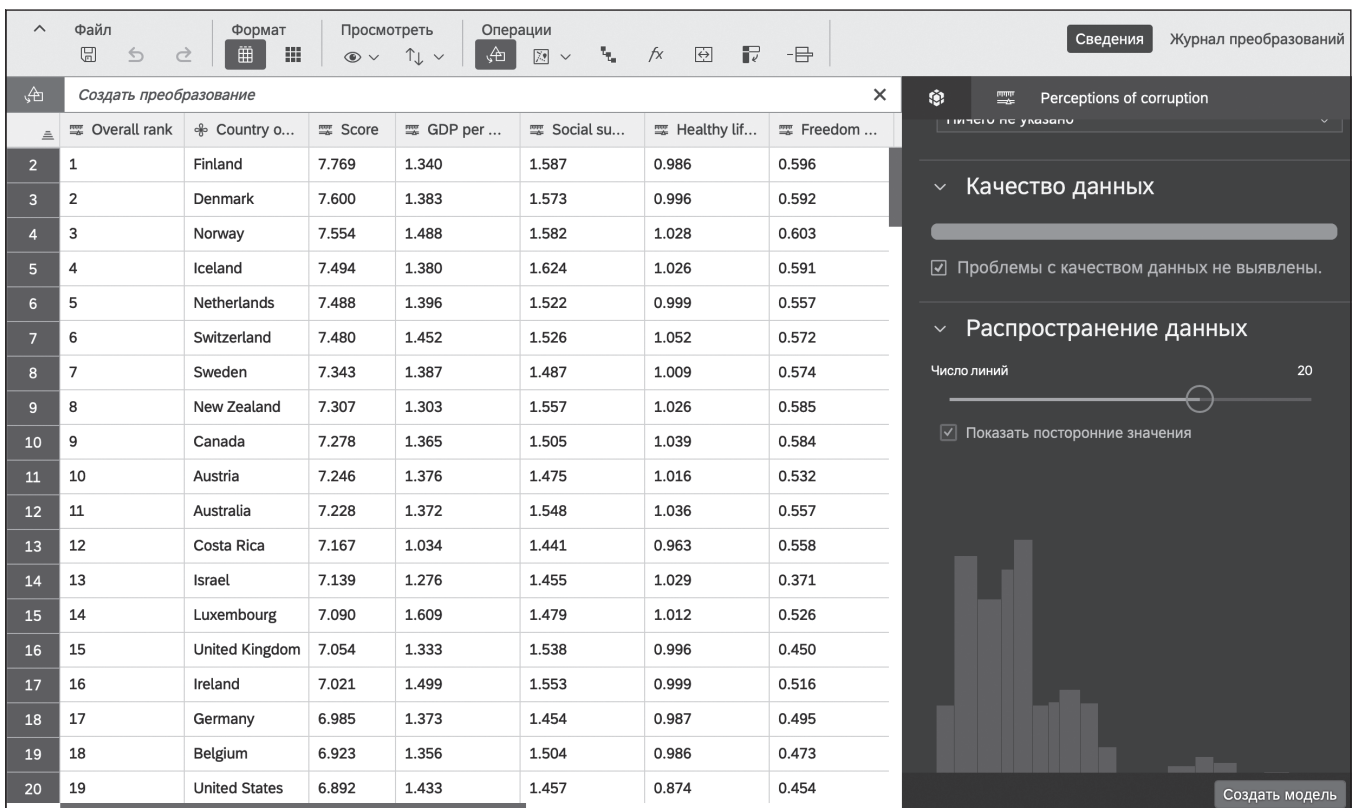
Файл

Формат

Просмотреть

Операции

Сведения

Журнал преобразований

Создать преобразование

Perceptions of corruption

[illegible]

| | Overall rank | Country o... | Score | GDP per ... | Social su... | Healthy lif... | Freedom ... |
|---|---|---|---|---|---|---|---|
| 2 | 1 | Finland | 7.769 | 1.340 | 1.587 | 0.986 | 0.596 |
| 3 | 2 | Denmark | 7.600 | 1.383 | 1.573 | 0.996 | 0.592 |
| 4 | 3 | Norway | 7.554 | 1.488 | 1.582 | 1.028 | 0.603 |
| 5 | 4 | Iceland | 7.494 | 1.380 | 1.624 | 1.026 | 0.591 |
| 6 | 5 | Netherlands | 7.488 | 1.396 | 1.522 | 0.999 | 0.557 |
| 7 | 6 | Switzerland | 7.480 | 1.452 | 1.526 | 1.052 | 0.572 |
| 8 | 7 | Sweden | 7.343 | 1.387 | 1.487 | 1.009 | 0.574 |
| 9 | 8 | New Zealand | 7.307 | 1.303 | 1.557 | 1.026 | 0.585 |
| 10 | 9 | Canada | 7.278 | 1.365 | 1.505 | 1.039 | 0.584 |
| 11 | 10 | Austria | 7.246 | 1.376 | 1.475 | 1.016 | 0.532 |
| 12 | 11 | Australia | 7.228 | 1.372 | 1.548 | 1.036 | 0.557 |
| 13 | 12 | Costa Rica | 7.167 | 1.034 | 1.441 | 0.963 | 0.558 |
| 14 | 13 | Israel | 7.139 | 1.276 | 1.455 | 1.029 | 0.371 |
| 15 | 14 | Luxembourg | 7.090 | 1.609 | 1.479 | 1.012 | 0.526 |
| 16 | 15 | United Kingdom | 7.054 | 1.333 | 1.538 | 0.996 | 0.450 |
| 17 | 16 | Ireland | 7.021 | 1.499 | 1.553 | 0.999 | 0.516 |
| 18 | 17 | Germany | 6.985 | 1.373 | 1.454 | 0.987 | 0.495 |
| 19 | 18 | Belgium | 6.923 | 1.356 | 1.504 | 0.986 | 0.473 |
| 20 | 19 | United States | 6.892 | 1.433 | 1.457 | 0.874 | 0.454 |

Качество данных

Проблемы с качеством данных не выявлены.

Распространение данных

Число линий 20

Показать посторонние значения

Создать модель